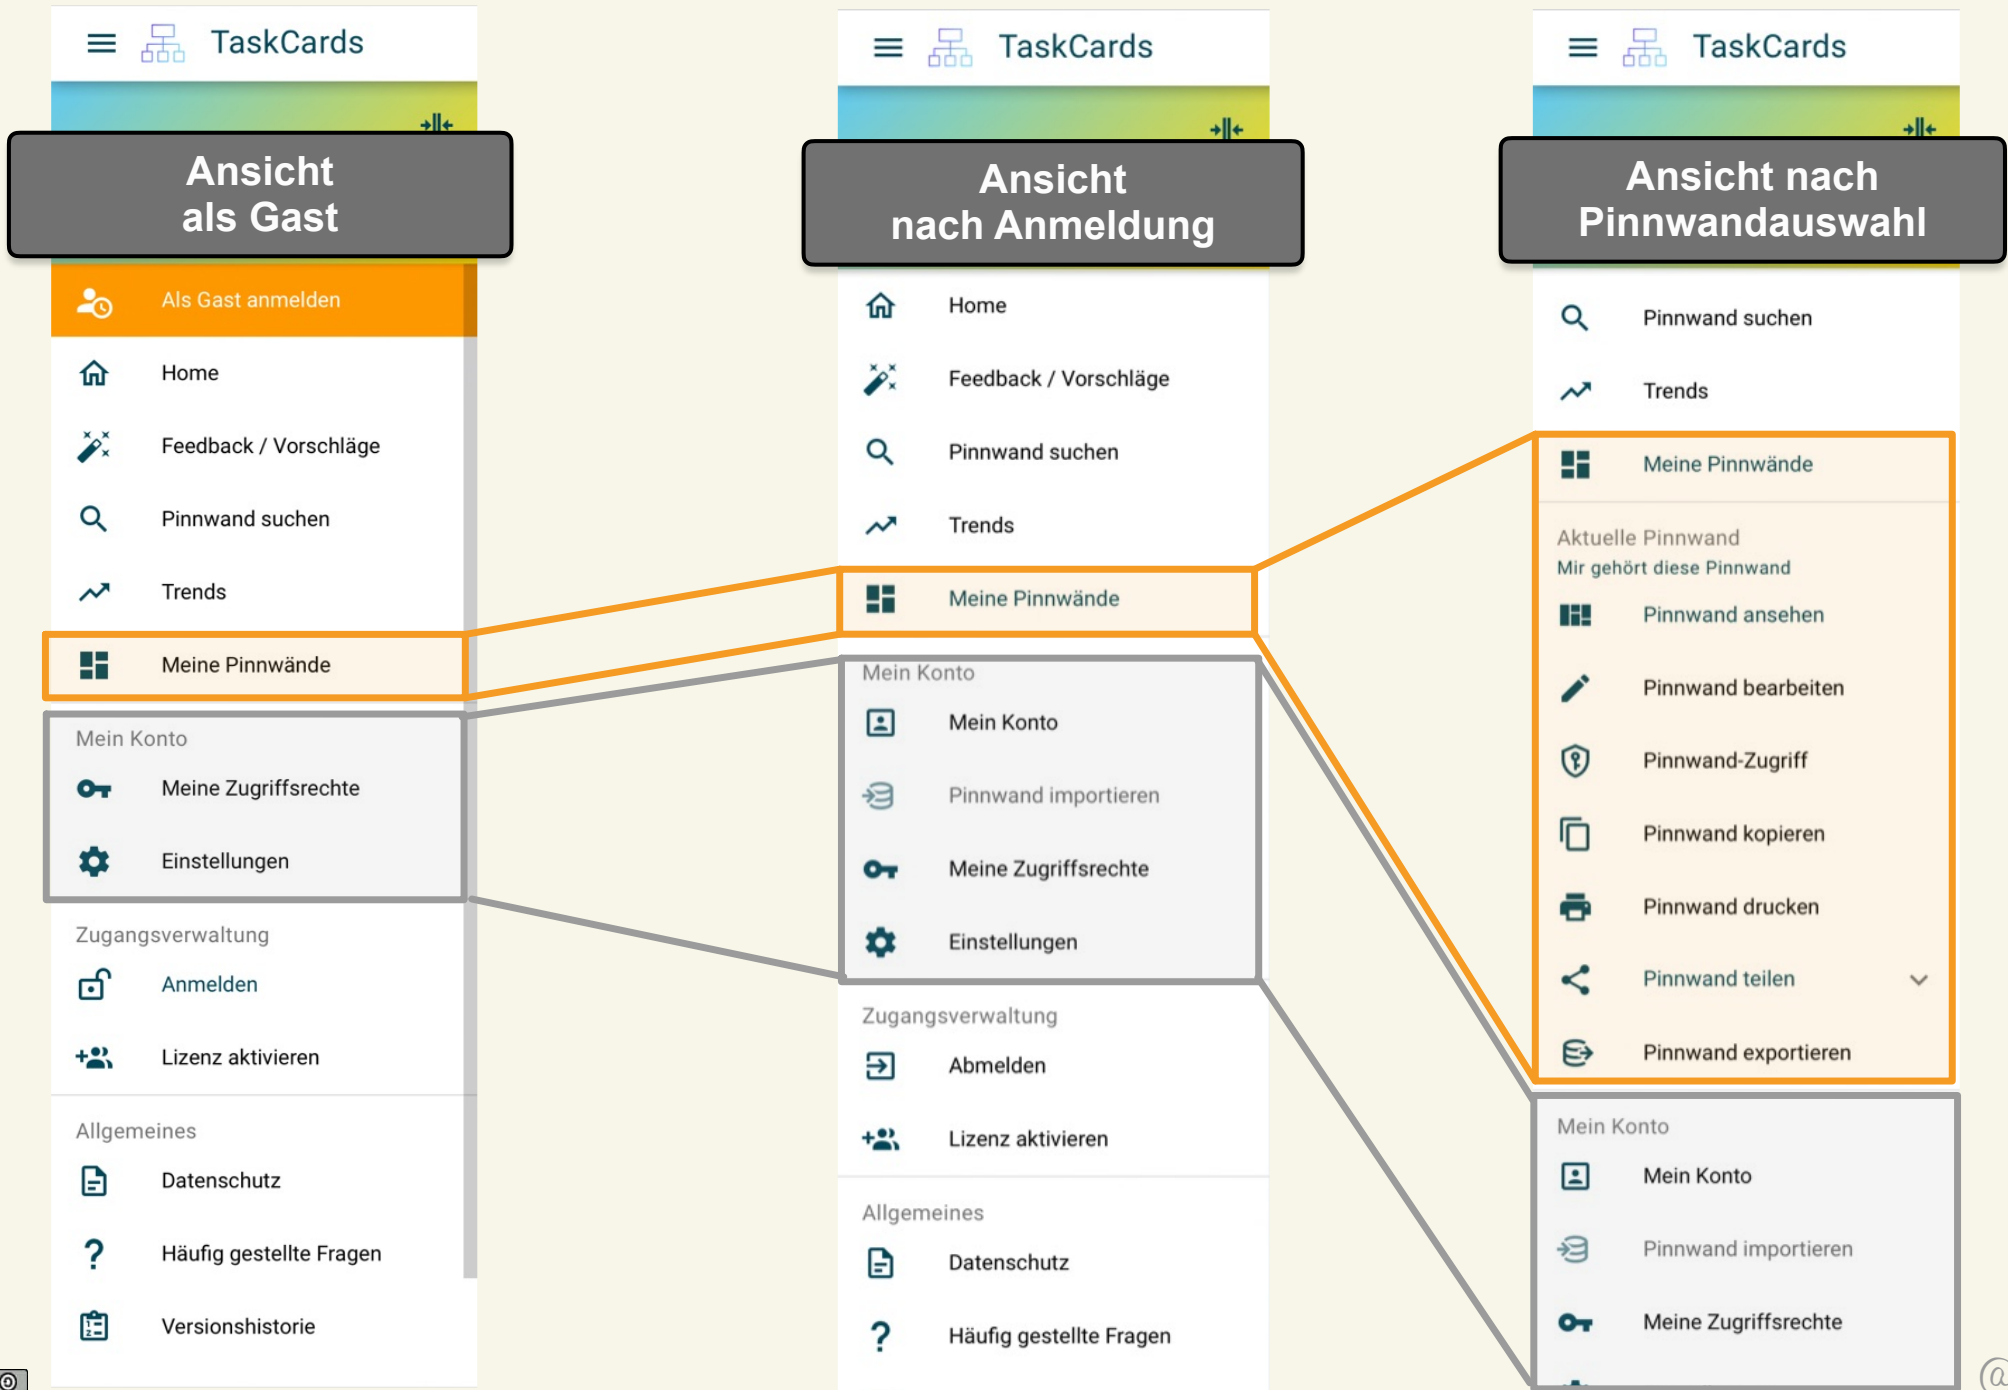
TaskCards

Ansicht als Gast

Als Gast anmelden

Home

Feedback / Vorschläge

Pinnwand suchen

Trends

Meine Pinnwände

Mein Konto

Meine Zugriffsrechte

Einstellungen

Zugangsverwaltung

Anmelden

Lizenz aktivieren

Allgemeines

Datenschutz

Häufig gestellte Fragen

Versionshistorie

TaskCards

Ansicht nach Anmeldung

Home

Feedback / Vorschläge

Pinnwand suchen

Trends

Meine Pinnwände

Mein Konto

Mein Konto

Pinnwand importieren

Meine Zugriffsrechte

Einstellungen

Zugangsverwaltung

Abmelden

Lizenz aktivieren

Allgemeines

Datenschutz

Häufig gestellte Fragen

TaskCards

Ansicht nach Pinnwandauswahl

Pinnwand suchen

Trends

Meine Pinnwände

Aktuelle Pinnwand
Mir gehört diese Pinnwand

Pinnwand ansehen

Pinnwand bearbeiten

Pinnwand-Zugriff

Pinnwand kopieren

Pinnwand drucken

Pinnwand teilen

Pinnwand exportieren

Mein Konto

Mein Konto

Pinnwand importieren

Meine Zugriffsrechte